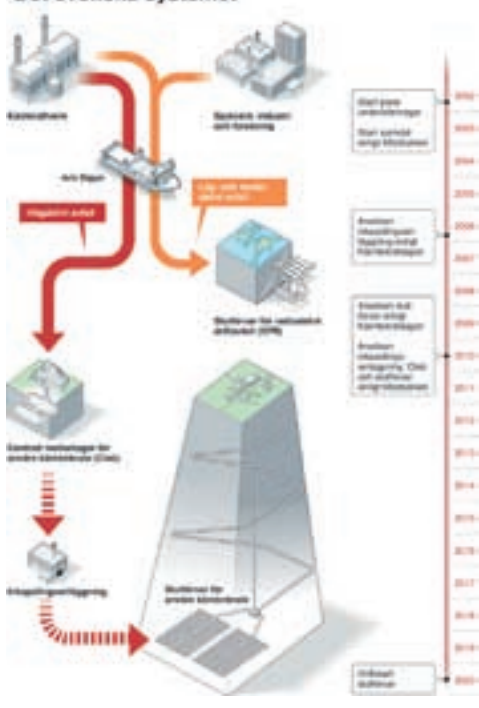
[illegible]

Kärnkraftverk

Sjukhus, industri och forskning

M/S Sigyn

Högaktivt avfall

Låg- och medelaktivt avfall

Slutförvar för radioaktivt driftavfall (SFR)

Centralt mellanlager för använt kärnbränsle (Clab)

Inkapslingsanläggning

Slutförvar för använt kärnbränsle

Start plats­undersökningar

Start samråd enligt Miljöbalken

Ansökan miljöbalken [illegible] kärnbränslelagen

Ansökan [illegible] kärnbränslelagen

Ansökan miljöbalken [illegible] Clab och slutförvar enligt Miljöbalken

Driftstart slutförvar

2002

2003

2004

2005

2006

2007

2008

2009

2010

2011

2012

2013

2014

2015

2016

2017

2018

2019

2020